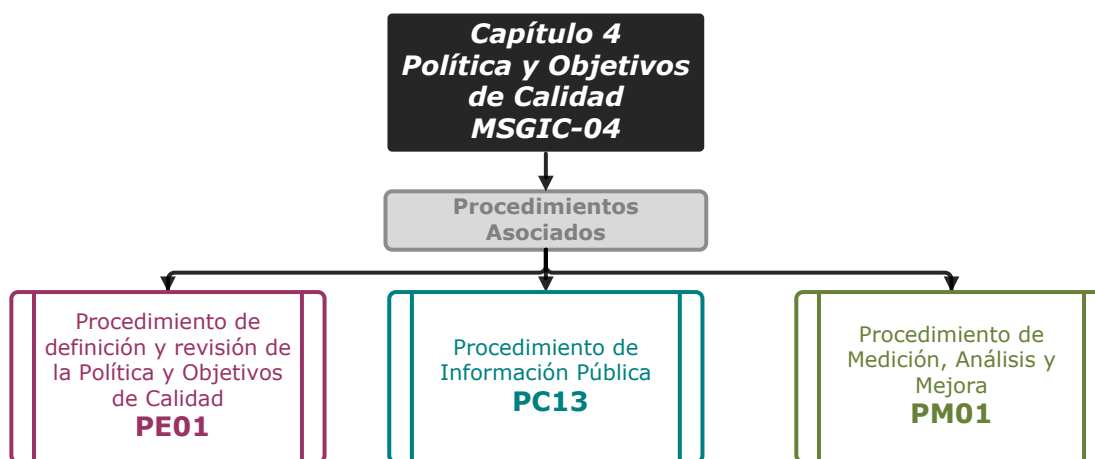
Capítulo 4
Política y Objetivos de Calidad
MSGIC-04

Procedimientos Asociados

Procedimiento de definición y revisión de la Política y Objetivos de Calidad
PE01

Procedimiento de Información Pública
PC13

Procedimiento de Medición, Análisis y Mejora
PM01